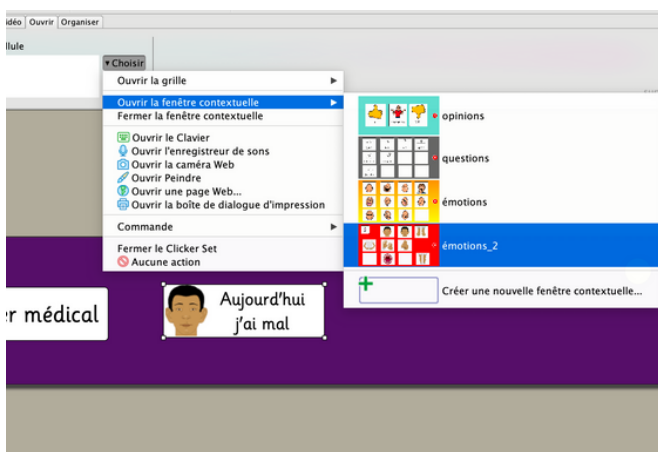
idéo | Ouvrir | Organiser

llule

▾Choisir

Ouvrir la grille

Ouvrir la fenêtre contextuelle
Fermer la fenêtre contextuelle

Ouvrir le Clavier
Ouvrir l'enregistreur de sons
Ouvrir la caméra Web
Ouvrir Peindre
Ouvrir une page Web...
Ouvrir la boîte de dialogue d'impression

Commande

Fermer le Clicker Set
Aucune action

opinions

questions

émotions

émotions_2

Créer une nouvelle fenêtre contextuelle...

r médical

Aujourd'hui j'ai mal